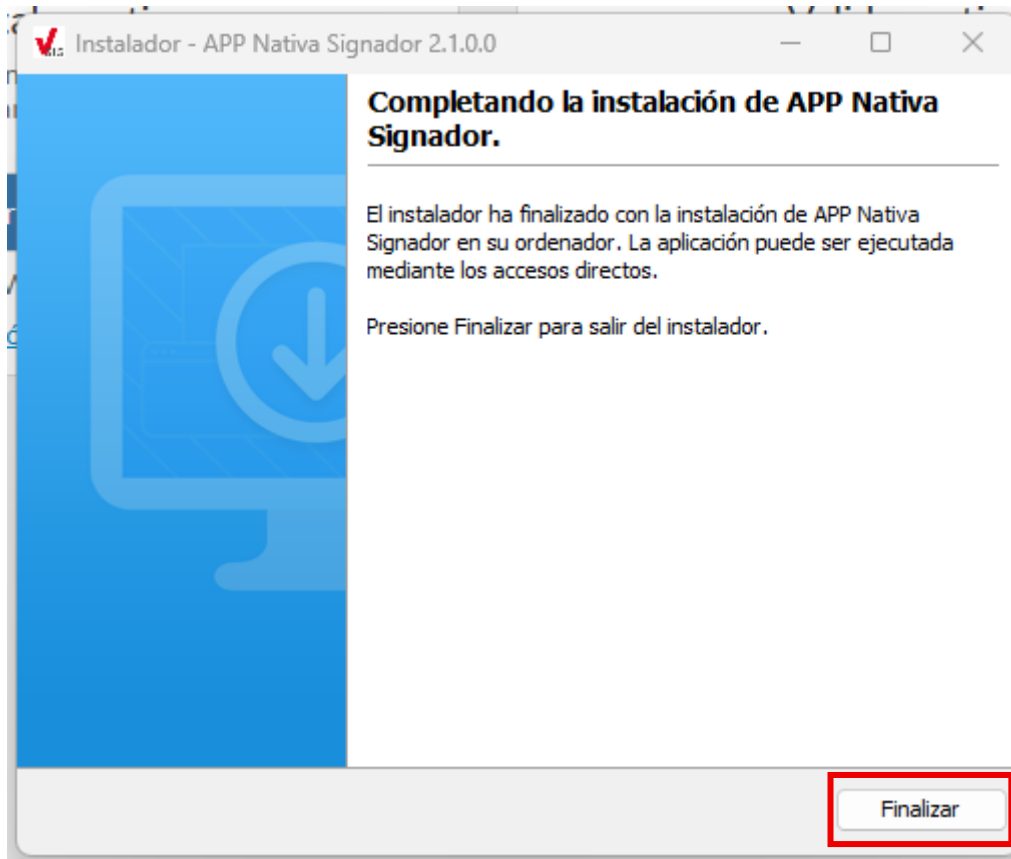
Instalador - APP Nativa Signador 2.1.0.0

Completando la instalación de APP Nativa Signador.

El instalador ha finalizado con la instalación de APP Nativa Signador en su ordenador. La aplicación puede ser ejecutada mediante los accesos directos.

Presione Finalizar para salir del instalador.

Finalizar